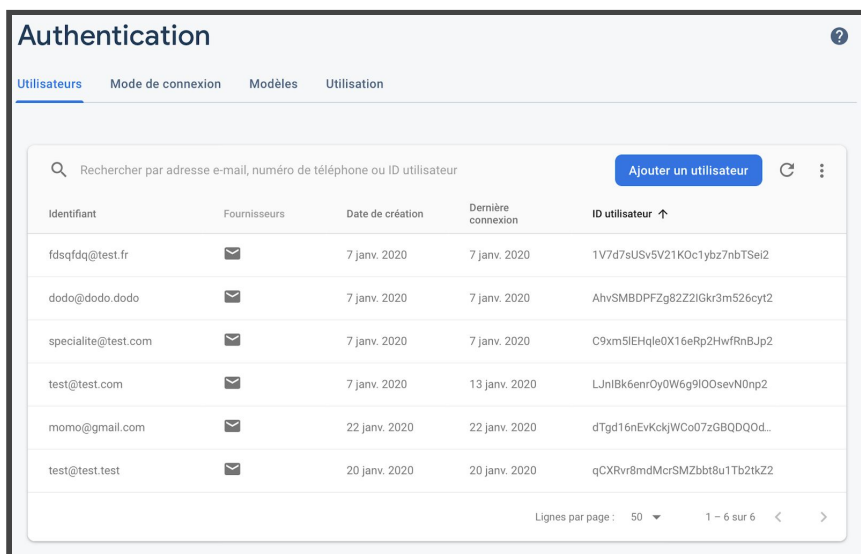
Authentication

Utilisateurs Mode de connexion Modèles Utilisation

Rechercher par adresse e-mail, numéro de téléphone ou ID utilisateur

Ajouter un utilisateur

| Identifiant | Fournisseurs | Date de création | Dernière connexion | ID utilisateur ↑ |
|---|---|---|---|---|
| fdsqfdq@test.fr | | 7 janv. 2020 | 7 janv. 2020 | 1V7d7sUSv5V21KOc1ybz7nbTSei2 |
| dodo@dodo.dodo | | 7 janv. 2020 | 7 janv. 2020 | AhvSMBDPFZg82Z2lGkr3m526cyt2 |
| specialite@test.com | | 7 janv. 2020 | 7 janv. 2020 | C9xm5lEHqle0X16eRp2HwfRnBJp2 |
| test@test.com | | 7 janv. 2020 | 13 janv. 2020 | LJnIBk6enrOy0W6g9lOOsevN0np2 |
| momo@gmail.com | | 22 janv. 2020 | 22 janv. 2020 | dTgd16nEvKckjWCo07zGBQDQOd... |
| test@test.test | | 20 janv. 2020 | 20 janv. 2020 | qCXRvr8mdMcrSMZbbt8u1Tb2tkZ2 |

Lignes par page : 50 1 – 6 sur 6